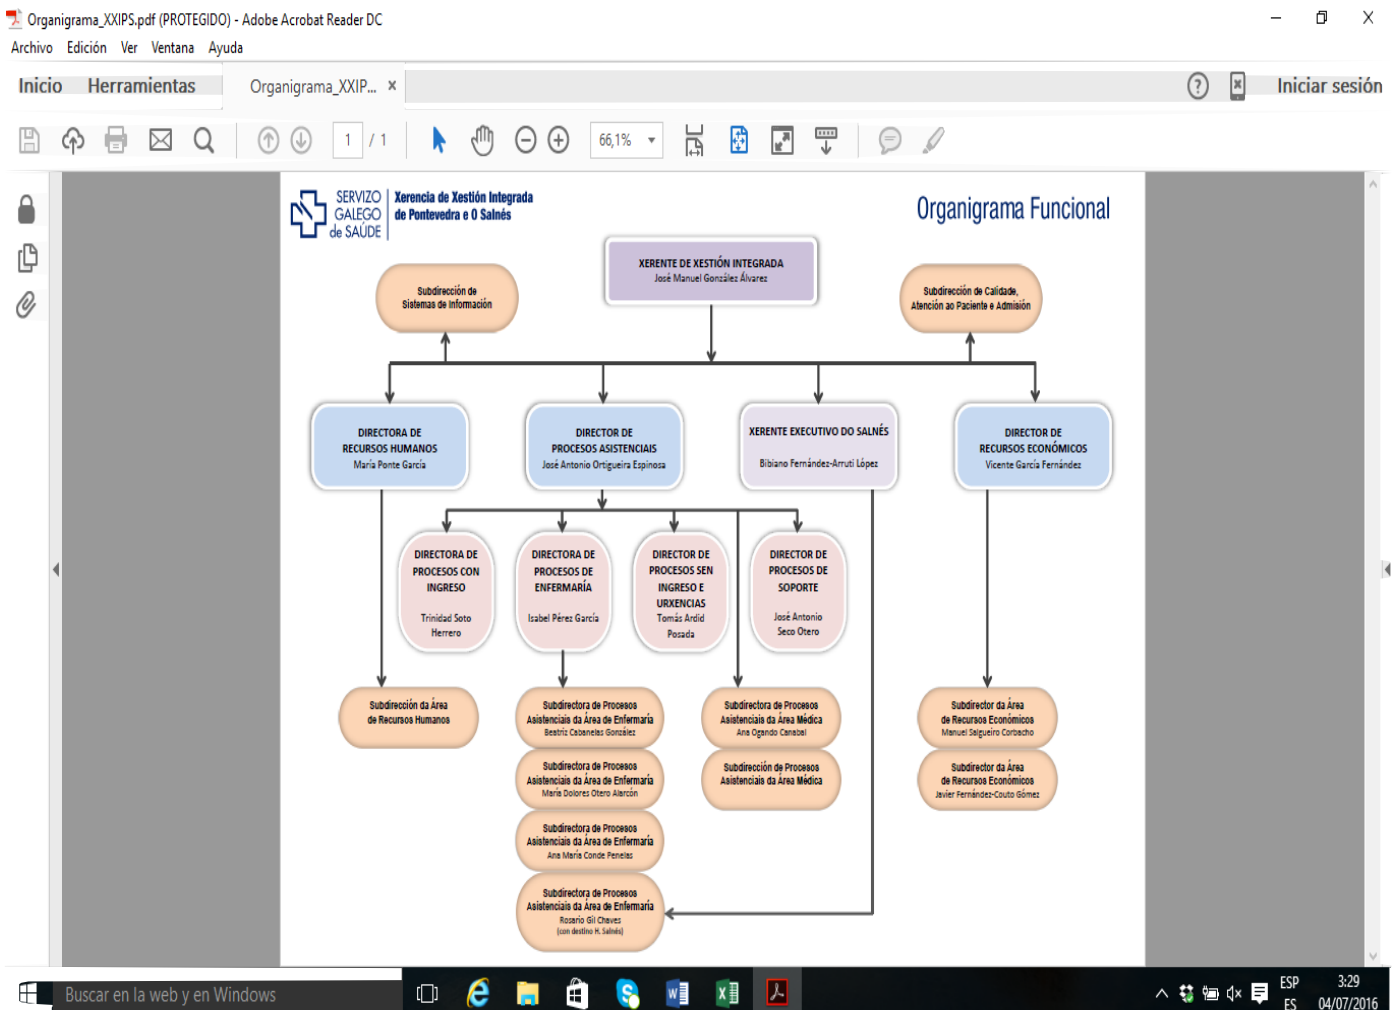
Organigrama_XXIPS.pdf (PROTEGIDO) - Adobe Acrobat Reader DC

Archivo Edición Ver Ventana Ayuda

Inicio Herramientas Organigrama_XXIP... × ? Iniciar sesión

1 / 1 66,1%

SERVIZO GALEGO de SAÚDE | Xerencia de Xestión Integrada de Pontevedra e O Salnés

Organigrama Funcional

XERENTE DE XESTIÓN INTEGRADA
José Manuel González Álvarez

Subdirección de Sistemas de Información

Subdirección de Calidade, Atención ao Paciente e Admisión

DIRECTORA DE RECURSOS HUMANOS
María Ponte García

DIRECTOR DE PROCESOS ASISTENCIAIS
José Antonio Ortigueira Espinosa

XERENTE EXECUTIVO DO SALNÉS
Bibiano Fernández-Arruti López

DIRECTOR DE RECURSOS ECONÓMICOS
Vicente García Fernández

DIRECTORA DE PROCESOS CON INGRESO
Trinidad Soto Herrero

DIRECTORA DE PROCESOS DE ENFERMARÍA
Isabel Pérez García

DIRECTOR DE PROCESOS SEN INGRESO E URXENCIAS
Tomás Ardid Posada

DIRECTOR DE PROCESOS DE SOPORTE
José Antonio Seco Otero

Subdirección da Área de Recursos Humanos

Subdirectora de Procesos Asistenciais da Área de Enfermaría
Beatriz Cabanelas González

Subdirectora de Procesos Asistenciais da Área de Enfermaría
María Dolores Otero Alarcón

Subdirectora de Procesos Asistenciais da Área de Enfermaría
Ana María Conde Fenelas

Subdirectora de Procesos Asistenciais da Área de Enfermaría
Rosario Gil Chaves
(con destino H. Salnés)

Subdirectora de Procesos Asistenciais da Área Médica
Ana Ogando Canabal

Subdirección de Procesos Asistenciais da Área Médica

Subdirector da Área de Recursos Económicos
Manuel Salgueiro Corbacho

Subdirector da Área de Recursos Económicos
Javier Fernández-Couto Gómez

Buscar en la web y en Windows

ESP ES 3:29 04/07/2016